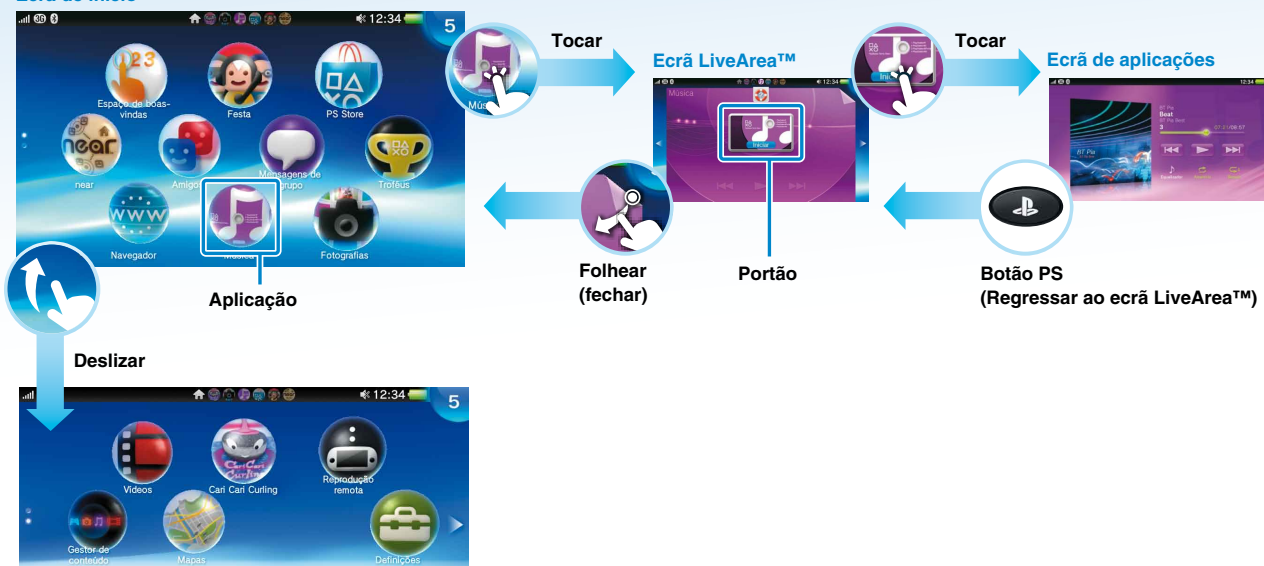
Ecrã de início

12:34 5

Espaço de boas-vindas
Festa
PS Store
near
Amigos
Mensagens de grupo
Troféus
Navegador
Música
Fotografias

Aplicação

Tocar

Ecrã LiveArea™

Música
Iniciar

Tocar

Ecrã de aplicações

Folhear (fechar)

Portão

Botão PS (Regressar ao ecrã LiveArea™)

Deslizar

12:34 5

Vídeos
Cari Cari Curling
Reprodução remota
Gestor de conteúdo
Mapas
Definições